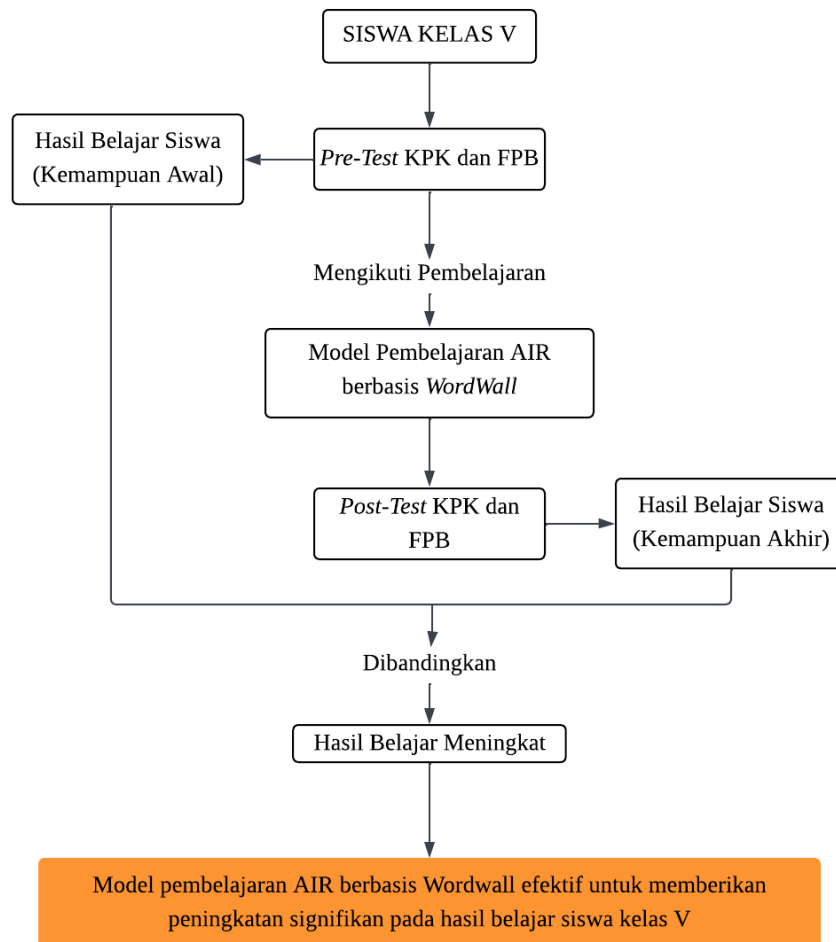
SISWA KELAS V

Pre-Test KPK dan FPB

Hasil Belajar Siswa (Kemampuan Awal)

Mengikuti Pembelajaran

Model Pembelajaran AIR berbasis WordWall

Post-Test KPK dan FPB

Hasil Belajar Siswa (Kemampuan Akhir)

Dibandingkan

Hasil Belajar Meningkat

Model pembelajaran AIR berbasis Wordwall efektif untuk memberikan peningkatan signifikan pada hasil belajar siswa kelas V